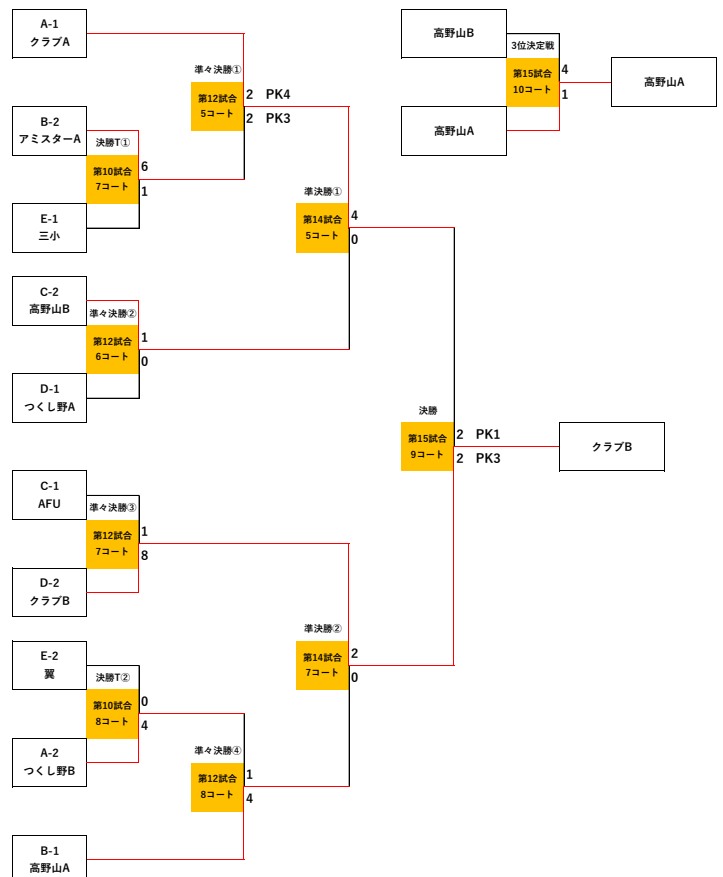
A-1
クラブA

B-2
アミスターA

E-1
三小

C-2
高野山B

D-1
つくし野A

C-1
AFU

D-2
クラブB

E-2
翼

A-2
つくし野B

B-1
高野山A

決勝T①
第10試合
7コート
6
1

準々決勝①
第12試合
5コート
2 PK4
2 PK3

準々決勝②
第12試合
6コート
1
0

準決勝①
第14試合
5コート
4
0

準々決勝③
第12試合
7コート
1
8

決勝T②
第10試合
8コート
0
4

準々決勝④
第12試合
8コート
1
4

準決勝②
第14試合
7コート
2
0

決勝
第15試合
9コート
2 PK1
2 PK3

クラブB

高野山B
高野山A
3位決定戦
第15試合
10コート
4
1

高野山A